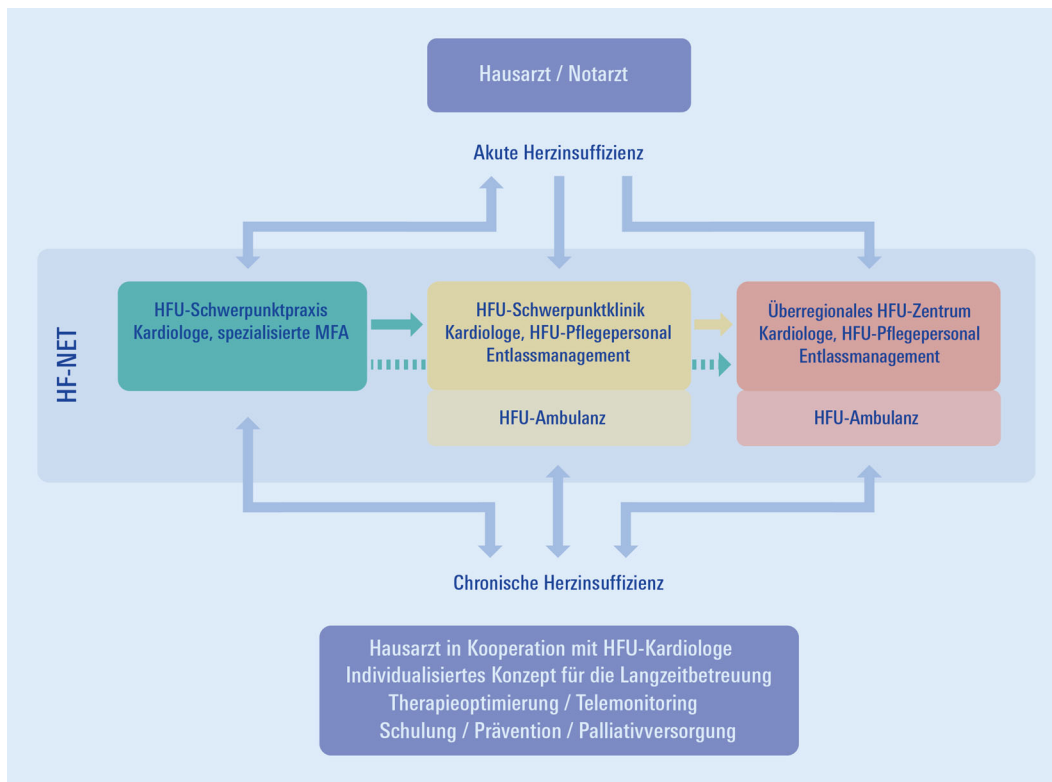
Hausarzt / Notarzt

Akute Herzinsuffizienz

HF-NET

HFU-Schwerpunktpraxis
Kardiologe, spezialisierte MFA

HFU-Schwerpunktklinik
Kardiologe, HFU-Pflegepersonal
Entlassmanagement

HFU-Ambulanz

Überregionales HFU-Zentrum
Kardiologe, HFU-Pflegepersonal
Entlassmanagement

HFU-Ambulanz

Chronische Herzinsuffizienz

Hausarzt in Kooperation mit HFU-Kardiologe
Individualisiertes Konzept für die Langzeitbetreuung
Therapieoptimierung / Telemonitoring
Schulung / Prävention / Palliativversorgung